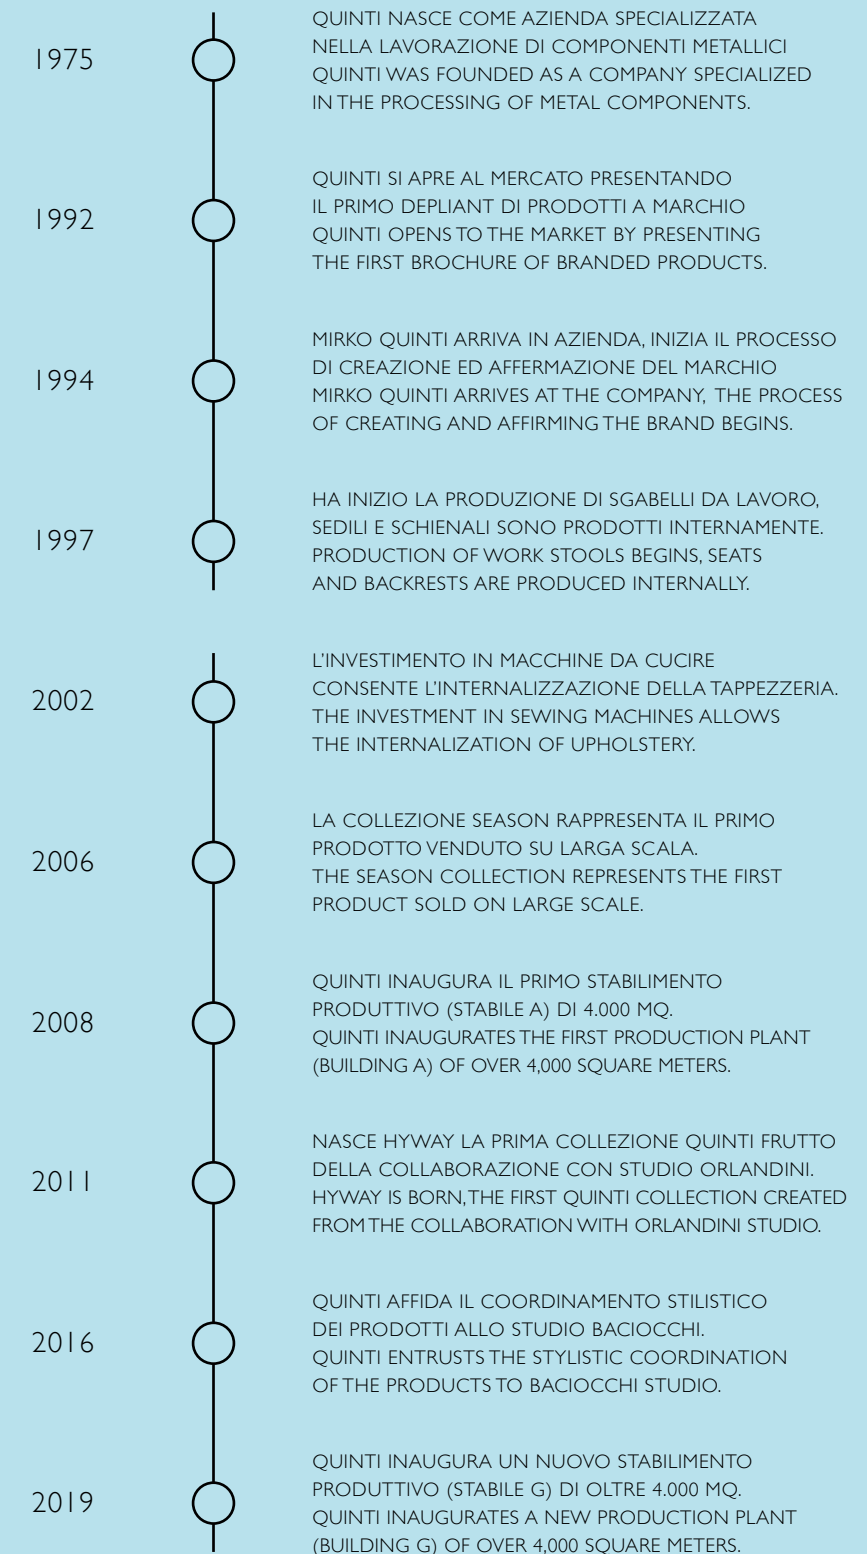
1975

QUINTI NASCE COME AZIENDA SPECIALIZZATA NELLA LAVORAZIONE DI COMPONENTI METALLICI
QUINTI WAS FOUNDED AS A COMPANY SPECIALIZED IN THE PROCESSING OF METAL COMPONENTS.

1992

QUINTI SI APRE AL MERCATO PRESENTANDO IL PRIMO DEPLIANT DI PRODOTTI A MARCHIO
QUINTI OPENS TO THE MARKET BY PRESENTING THE FIRST BROCHURE OF BRANDED PRODUCTS.

1994

MIRKO QUINTI ARRIVA IN AZIENDA, INIZIA IL PROCESSO DI CREAZIONE ED AFFERMAZIONE DEL MARCHIO
MIRKO QUINTI ARRIVES AT THE COMPANY, THE PROCESS OF CREATING AND AFFIRMING THE BRAND BEGINS.

1997

HA INIZIO LA PRODUZIONE DI SGABELLI DA LAVORO, SEDILI E SCHIENALI SONO PRODOTTI INTERNAMENTE.
PRODUCTION OF WORK STOOLS BEGINS, SEATS AND BACKRESTS ARE PRODUCED INTERNALLY.

2002

L'INVESTIMENTO IN MACCHINE DA CUCIRE CONSENTE L'INTERNALIZZAZIONE DELLA TAPPEZZERIA.
THE INVESTMENT IN SEWING MACHINES ALLOWS THE INTERNALIZATION OF UPHOLSTERY.

2006

LA COLLEZIONE SEASON RAPPRESENTA IL PRIMO PRODOTTO VENDUTO SU LARGA SCALA.
THE SEASON COLLECTION REPRESENTS THE FIRST PRODUCT SOLD ON LARGE SCALE.

2008

QUINTI INAUGURA IL PRIMO STABILIMENTO PRODUTTIVO (STABILE A) DI 4.000 MQ.
QUINTI INAUGURATES THE FIRST PRODUCTION PLANT (BUILDING A) OF OVER 4,000 SQUARE METERS.

2011

NASCE HYWAY LA PRIMA COLLEZIONE QUINTI FRUTTO DELLA COLLABORAZIONE CON STUDIO ORLANDINI.
HYWAY IS BORN, THE FIRST QUINTI COLLECTION CREATED FROM THE COLLABORATION WITH ORLANDINI STUDIO.

2016

QUINTI AFFIDA IL COORDINAMENTO STILISTICO DEI PRODOTTI ALLO STUDIO BACIOCCHI.
QUINTI ENTRUSTS THE STYLISTIC COORDINATION OF THE PRODUCTS TO BACIOCCHI STUDIO.

2019

QUINTI INAUGURA UN NUOVO STABILIMENTO PRODUTTIVO (STABILE G) DI OLTRE 4.000 MQ.
QUINTI INAUGURATES A NEW PRODUCTION PLANT (BUILDING G) OF OVER 4,000 SQUARE METERS.